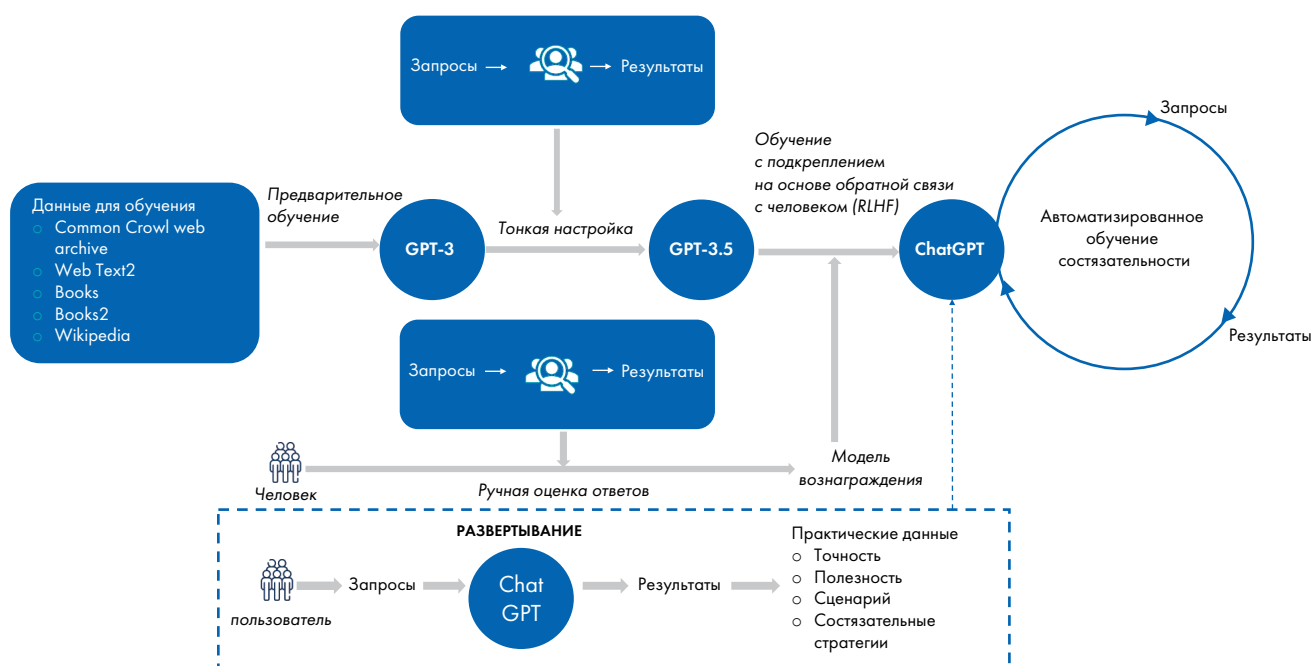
Запросы → → Результаты

Данные для обучения
○ Common Crowl web archive
○ Web Text2
○ Books
○ Books2
○ Wikipedia

Предварительное обучение

GPT-3

Тонкая настройка

GPT-3.5

Обучение с подкреплением на основе обратной связи с человеком (RLHF)

ChatGPT

Запросы

Автоматизированное обучение состязательности

Результаты

Запросы → → Результаты

Человек

Ручная оценка ответов

Модель вознаграждения

РАЗВЕРТЫВАНИЕ

пользователь

Запросы

Chat GPT

Результаты

Практические данные
○ Точность
○ Полезность
○ Сценарий
○ Состязательные стратегии